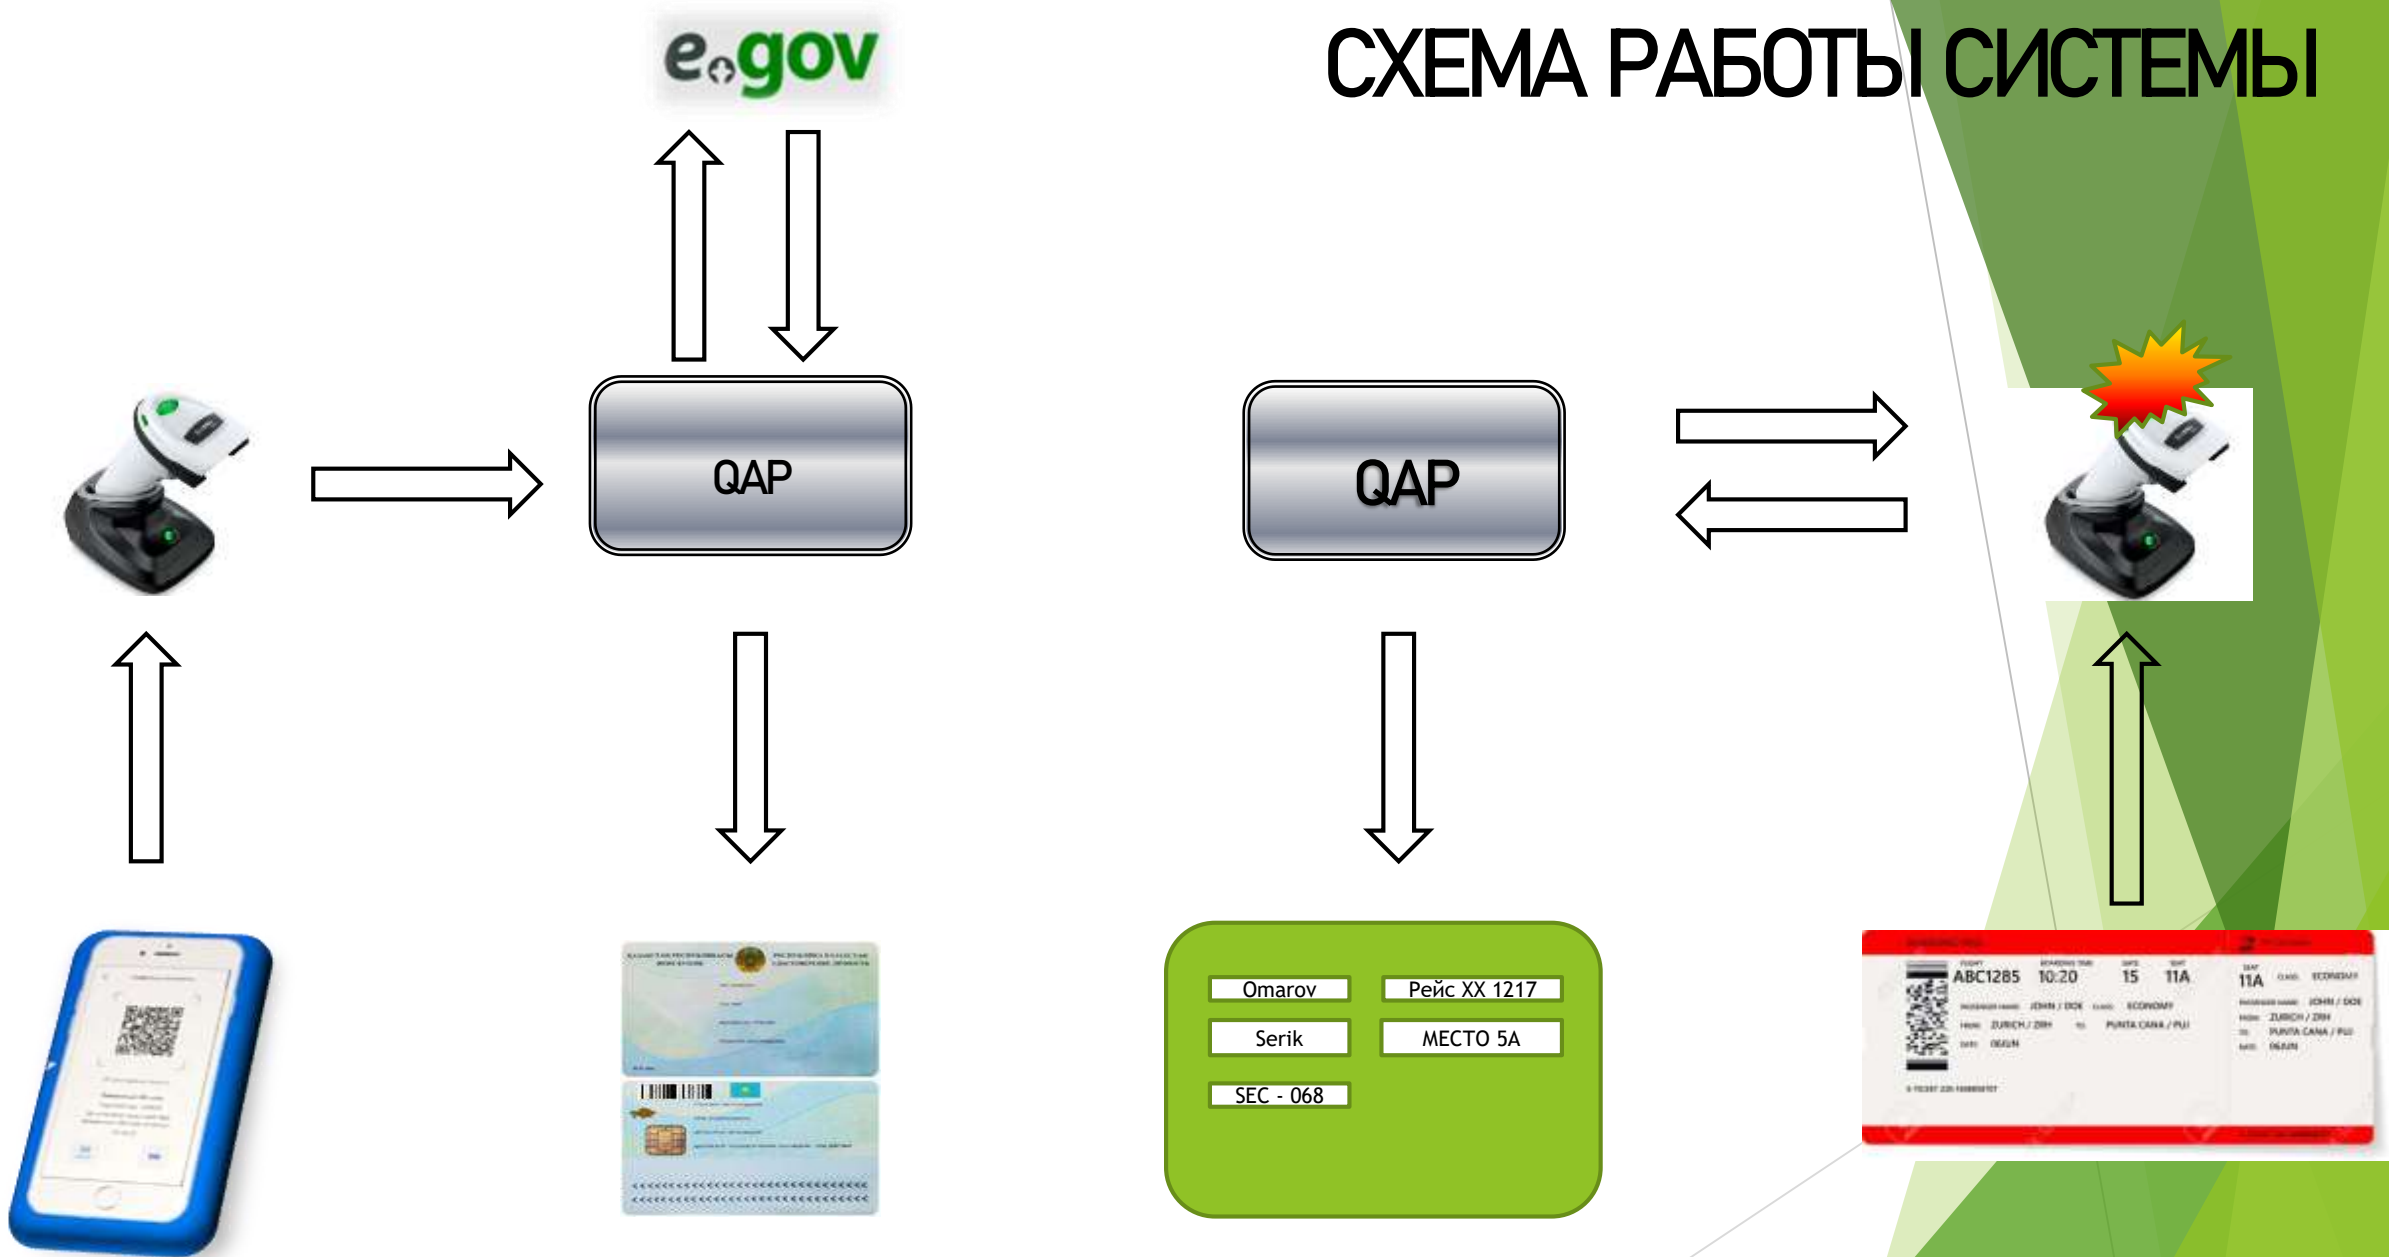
СХЕМА РАБОТЫ СИСТЕМЫ

egov

QAP

QAP

Omarov

Рейс XX 1217

Serik

МЕСТО 5A

SEC - 068

ABC1285 10:20 15 11A

11A ECONOMY

JOHN / DOE ECONOMY

ZURICH / ZRH PUNTA CANA / PUJ

JOHN / DOE

ZURICH / ZRH

PUNTA CANA / PUJ